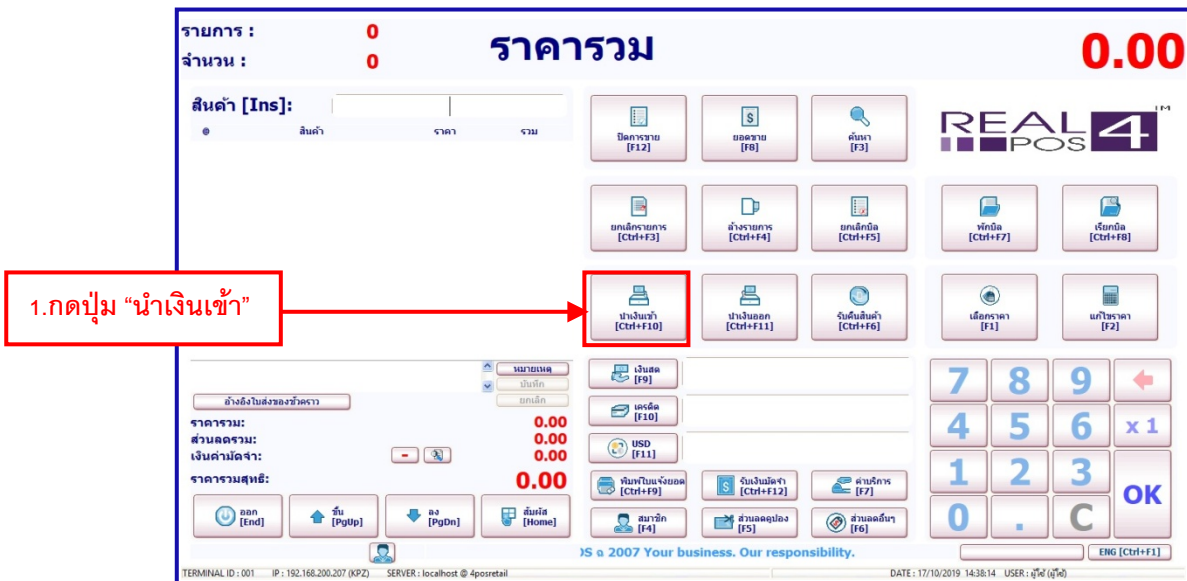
รายการ : 0
จำนวน : 0
ราคารวม
0.00

สินค้า [Ins]:
@ สินค้า ราคา รวม

ปิดการขาย [F12]
ยอดขาย [F8]
ค้นหา [F3]

REAL POS 4 TM

ยกเลิกรายการ [Ctrl+F3]
ล้างรายการ [Ctrl+F4]
ยกเลิกบิล [Ctrl+F5]
พักบิล [Ctrl+F7]
เรียกบิล [Ctrl+F8]

1.กดปุ่ม “นำเงินเข้า”

นำเงินเข้า [Ctrl+F10]
นำเงินออก [Ctrl+F11]
รับคืนสินค้า [Ctrl+F6]
เลือกราคา [F1]
แก้ไขราคา [F2]

หมายเหตุ
บันทึก
ยกเลิก
อ้างอิงใบส่งของชั่วคราว
ราคารวม: 0.00
ส่วนลดรวม: 0.00
เงินค่ามัดจำ: 0.00
ราคารวมสุทธิ: 0.00

เงินสด [F9]
เครดิต [F10]
USD [F11]

7 8 9
4 5 6 x 1
1 2 3 OK
0 . C

พิมพ์ใบแจ้งยอด [Ctrl+F9]
รับเงินมัดจำ [Ctrl+F12]
ค่าบริการ [F7]
สมาชิก [F4]
ส่วนลดคูปอง [F5]
ส่วนลดอื่นๆ [F6]

ออก [End]
ขึ้น [PgUp]
ลง [PgDn]
สัมผัส [Home]

OS © 2007 Your business. Our responsibility.
ENG [Ctrl+F1]

TERMINAL ID : 001 IP : 192.168.200.207 (KPZ) SERVER : localhost @ 4posretail
DATE : 17/10/2019 14:38:14 USER : ผู้ใช้ (ผู้ใช้)